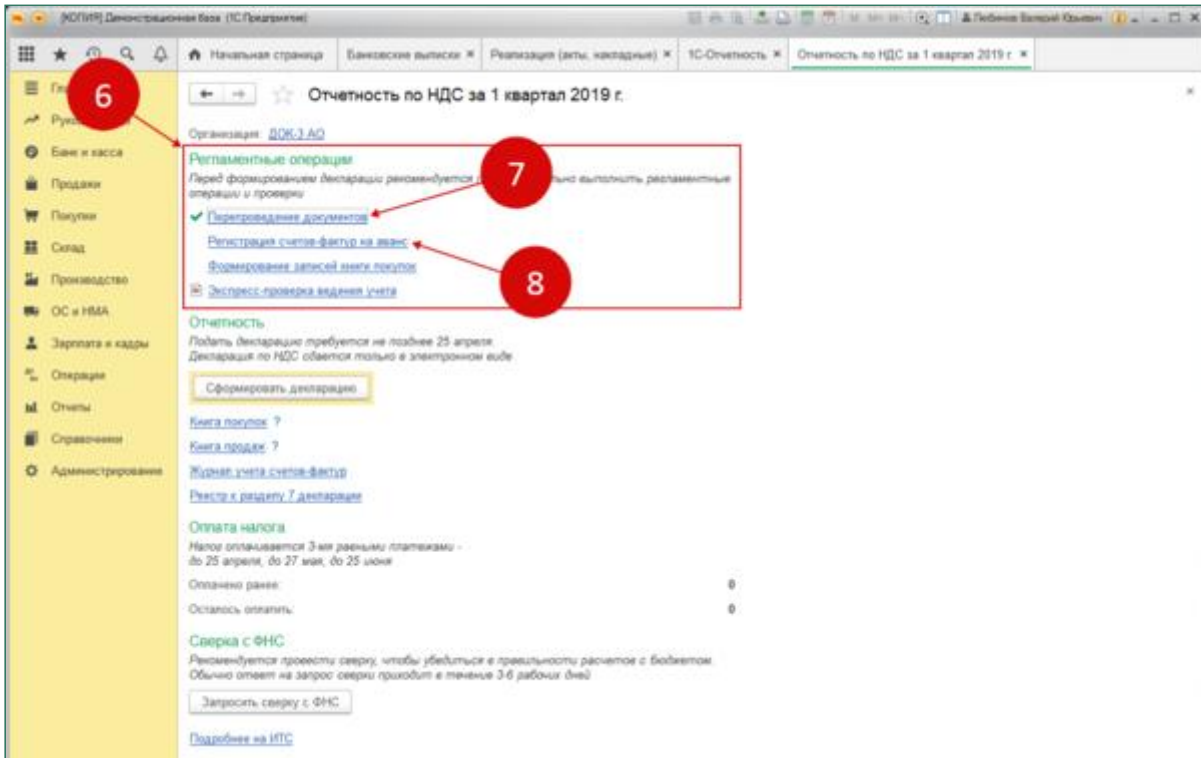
[КОПИЯ] Демонстрационная база (1С:Предприятие)

Любимов Валерий Юрьевич

Начальная страница | Банковские выписки × | Реализация (акты, накладные) × | 1С-Отчетность × | Отчетность по НДС за 1 квартал 2019 г. ×

Гл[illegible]
Рук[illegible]
Банк и касса
Продажи
Покупки
Склад
Производство
ОС и НМА
Зарплата и кадры
Операции
Отчеты
Справочники
Администрирование

6

Отчетность по НДС за 1 квартал 2019 г.

Организация: ДОК-3 АО

Регламентные операции
Перед формированием декларации рекомендуется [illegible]льно выполнить регламентные операции и проверки

7

✔ Перепроведение документов

Регистрация счетов-фактур на аванс

Формирование записей книги покупок

8

Экспресс-проверка ведения учета

Отчетность
Подать декларацию требуется не позднее 25 апреля.
Декларация по НДС сдается только в электронном виде

Сформировать декларацию

Книга покупок ?

Книга продаж ?

Журнал учета счетов-фактур

Реестр к разделу 7 декларации

Оплата налога
Налог оплачивается 3-мя равными платежами - до 25 апреля, до 27 мая, до 25 июня

Оплачено ранее: 0

Осталось оплатить: 0

Сверка с ФНС
Рекомендуется провести сверку, чтобы убедиться в правильности расчетов с бюджетом.
Обычно ответ на запрос сверки приходит в течение 3-6 рабочих дней

Запросить сверку с ФНС

Подробнее на ИТС